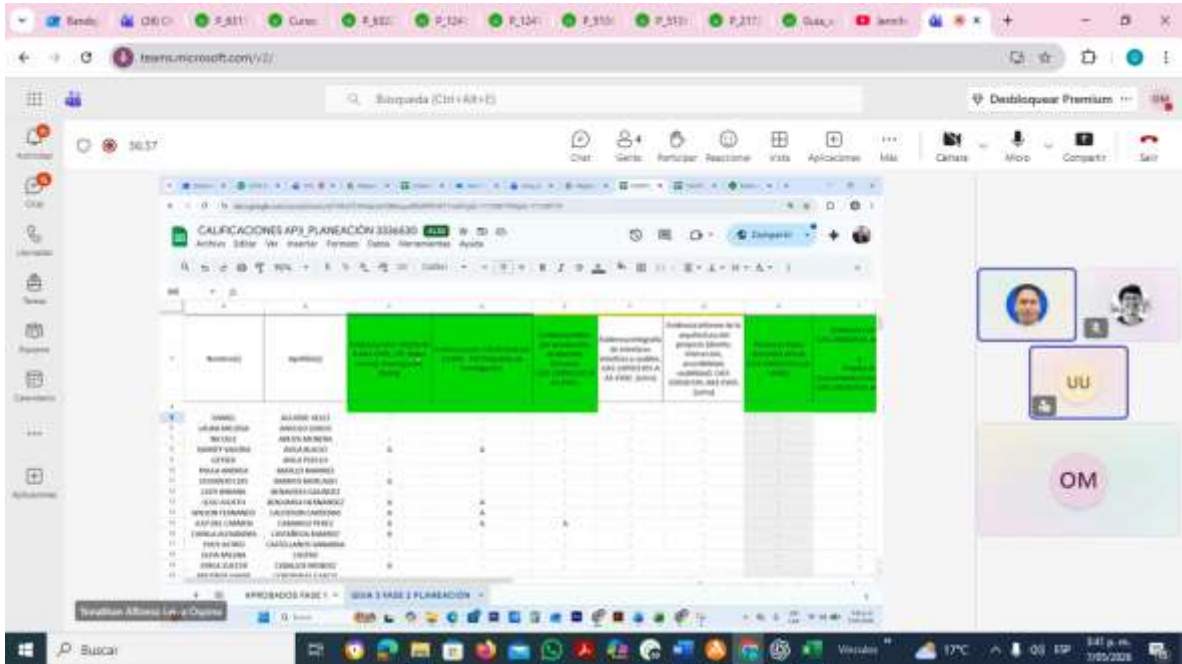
teams.microsoft.com/v2/

Búsqueda (Ctrl+Alt+E)

Desbloquear Premium

Actividad
Chat
Llamadas
Teams
Equipos
Calendario
Aplicaciones

38:37

Chat
Gente
Participar
Reaccionar
Vista
Aplicaciones
Más
Cámara
Micro
Compartir
Salir

CALIFICACIONES AP3_PLANEACIÓN 3336630
Archivo Editar Ver Insertar Formato Datos Herramientas Ayuda

Compartir

Nombre(s)
Apellido(s)

Evidencia infografía de intereses estéticos o sueños. GA3-220501093-AA1-EV01 (Jul...)

Evidencia informe de la arquitectura del proyecto (diseño, interacción, procesos, usabilidad. GA3-220501093-AA3-EV01 (Jul...)

DANIEL
LAURA MELISSA
NICOLE

APROBADOS FASE 1
GUIA 3 FASE 2 PLANEACIÓN

UU
OM

Yonathan Alfonso Leiva Ospina

Buscar

17°C
3:41 p. m.
7/05/2026